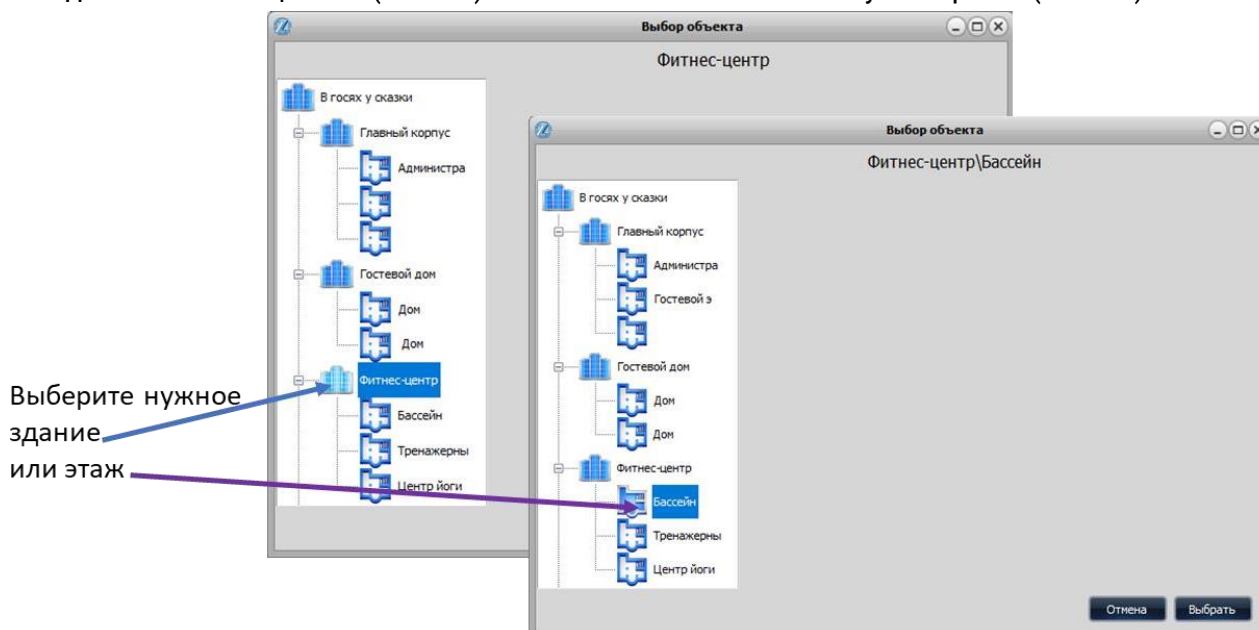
Выбор объекта

Фитнес-центр

В госях у сказки
Главный корпус
Администра
Гостевой дом
Дом
Дом
Фитнес-центр
Бассейн
Тренажерны
Центр йоги

Выбор объекта

Фитнес-центр\Бассейн

В госях у сказки
Главный корпус
Администра
Гостевой э
Гостевой дом
Дом
Дом
Фитнес-центр
Бассейн
Тренажерны
Центр йоги

Отмена
Выбрать

Выберите нужное здание или этаж